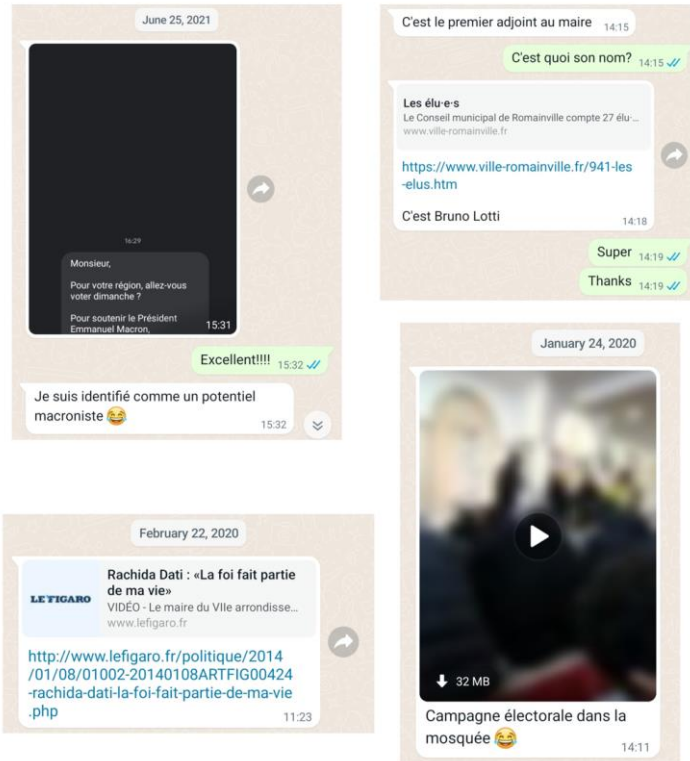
June 25, 2021

16:29

Monsieur,

Pour votre région, allez-vous voter dimanche ?

Pour soutenir le Président Emmanuel Macron,

15:31

Excellent!!!! 15:32

Je suis identifié comme un potentiel macroniste 😂 15:32

C'est le premier adjoint au maire 14:15

C'est quoi son nom? 14:15

Les élu·e·s
Le Conseil municipal de Romainville compte 27 élu...
www.ville-romainville.fr

https://www.ville-romainville.fr/941-les-elus.htm

C'est Bruno Lotti 14:18

Super 14:19

Thanks 14:19

January 24, 2020

32 MB

Campagne électorale dans la mosquée 😂 14:11

February 22, 2020

LE FIGARO

Rachida Dati : «La foi fait partie de ma vie»
VIDÉO - Le maire du VIIe arrondisse...
www.lefigaro.fr

http://www.lefigaro.fr/politique/2014/01/08/01002-20140108ARTFIG00424-rachida-dati-la-foi-fait-partie-de-ma-vie.php

11:23